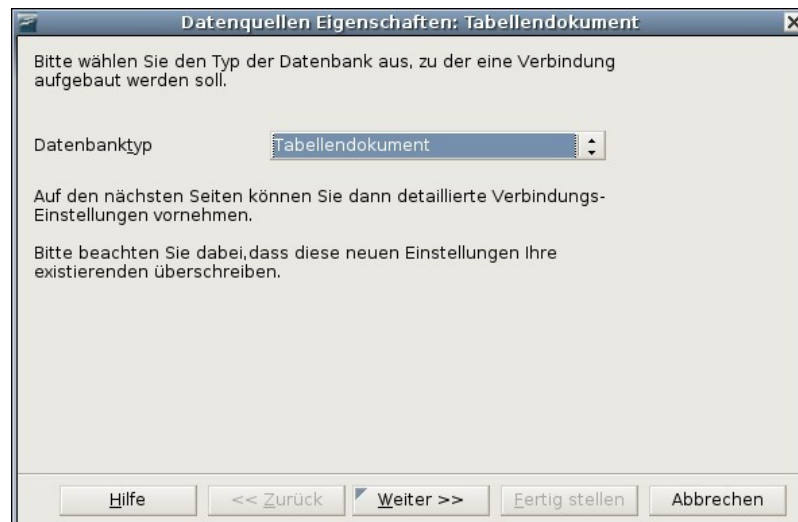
Datenquellen Eigenschaften: Tabellendokument

Bitte wählen Sie den Typ der Datenbank aus, zu der eine Verbindung aufgebaut werden soll.

Datenbanktyp Tabellendokument

Auf den nächsten Seiten können Sie dann detaillierte Verbindungs-Einstellungen vornehmen.

Bitte beachten Sie dabei,dass diese neuen Einstellungen Ihre existierenden überschreiben.

Hilfe | << Zurück | Weiter >> | Fertig stellen | Abbrechen